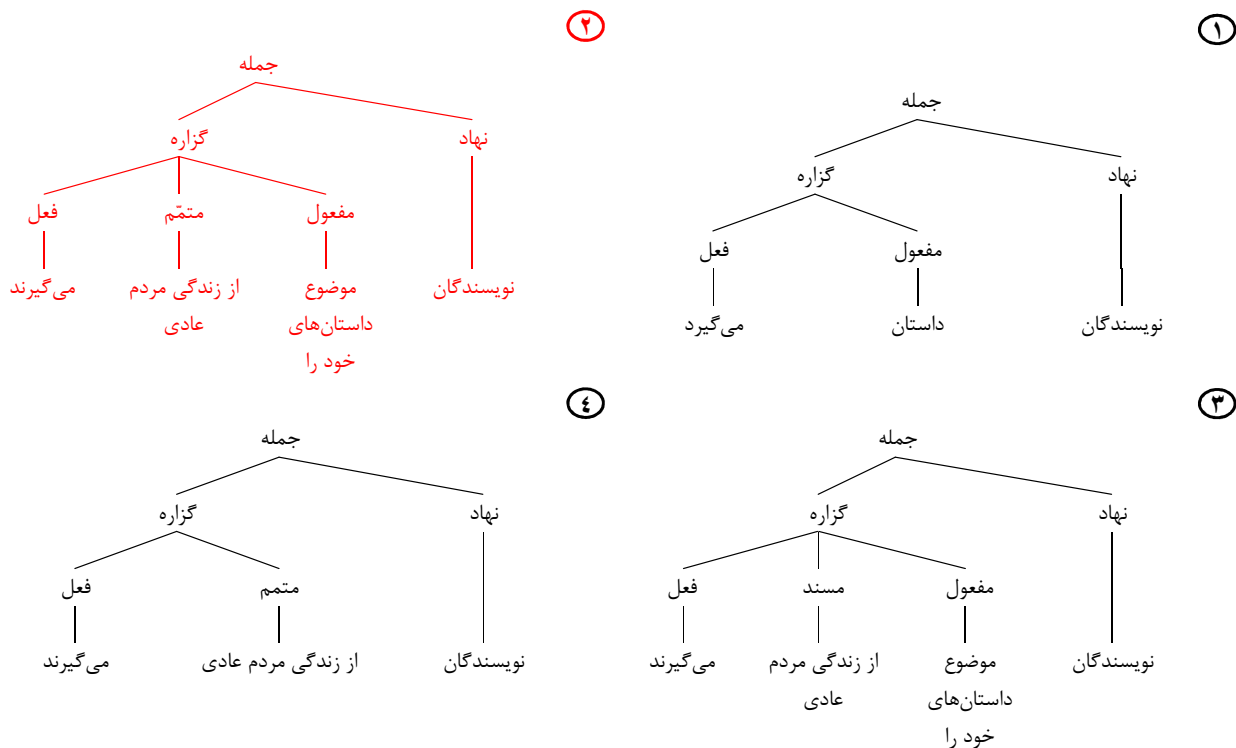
①

جمله

نهاد
گزاره

نویسندگان

مفعول
فعل

داستان
می‌گیرد

②

جمله

نهاد
گزاره

نویسندگان

مفعول
متمّم
فعل

موضوع داستان‌های خود را
از زندگی مردم عادی
می‌گیرند

③

جمله

نهاد
گزاره

نویسندگان

مفعول
مسند
فعل

موضوع داستان‌های خود را
از زندگی مردم عادی
می‌گیرند

④

جمله

نهاد
گزاره

نویسندگان

متمم
فعل

از زندگی مردم عادی
می‌گیرند